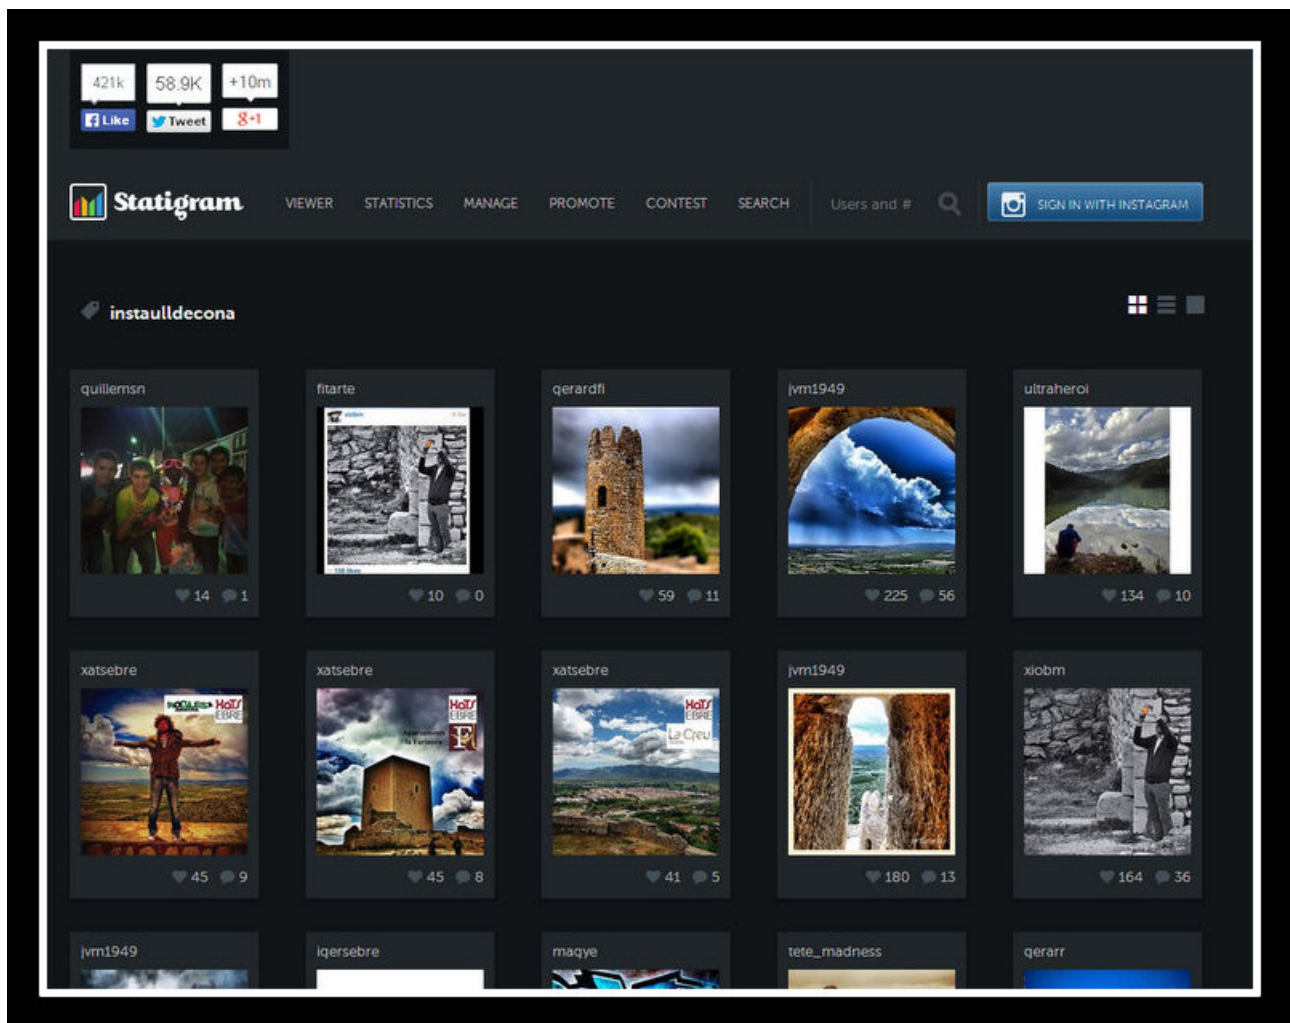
421k Like
58.9K Tweet
+10m +1

Statigram VIEWER STATISTICS MANAGE PROMOTE CONTEST SEARCH Users and # SIGN IN WITH INSTAGRAM

instaulldecona

quillemsn
14 1

fitarte
10 0

gerardfi
59 11

jvm1949
225 56

ultraheroi
134 10

xatsebre
45 9

xatsebre
45 8

xatsebre
41 5

jvm1949
180 13

xiobm
164 36

jvm1949

iqersebre

magye

tete_madness

qerarr